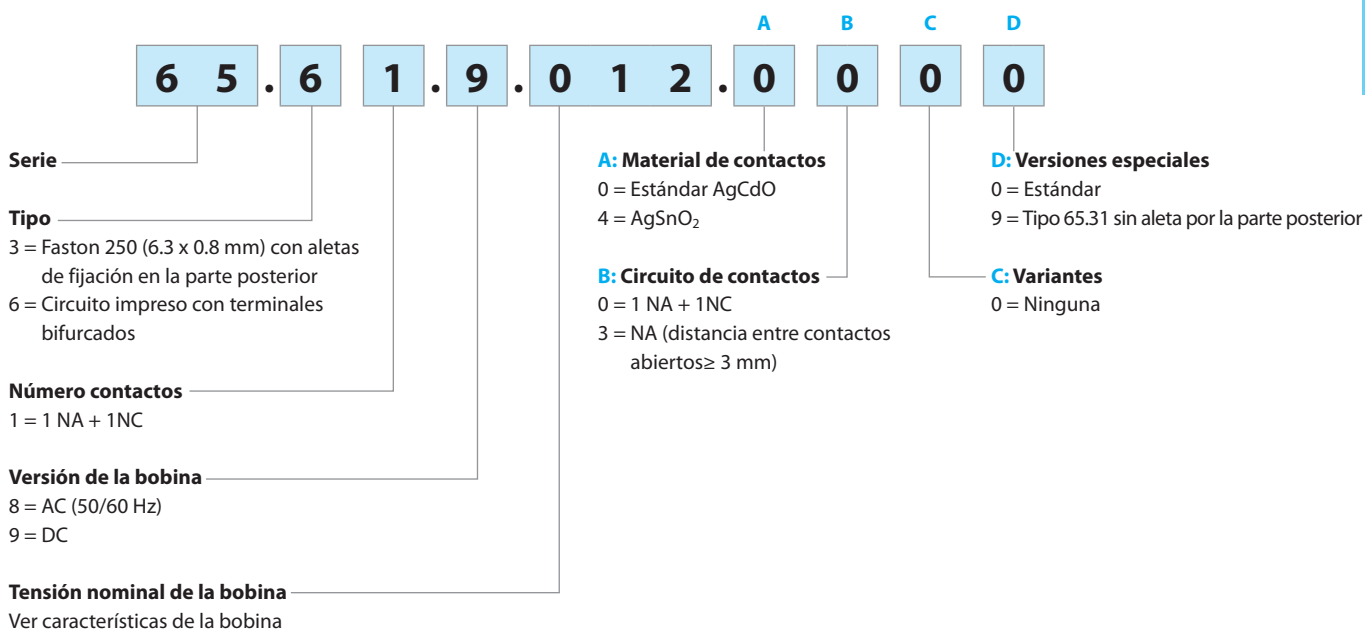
A B C D

6 5 . 6 1 . 9 . 0 1 2 . 0 0 0 0

Serie

Tipo
3 = Faston 250 (6.3 x 0.8 mm) con aletas de fijación en la parte posterior
6 = Circuito impreso con terminales bifurcados

Número contactos
1 = 1 NA + 1NC

Versión de la bobina
8 = AC (50/60 Hz)
9 = DC

Tensión nominal de la bobina
Ver características de la bobina

A: Material de contactos
0 = Estándar AgCdO
4 = $AgSnO_2$

B: Circuito de contactos
0 = 1 NA + 1NC
3 = NA (distancia entre contactos abiertos≥ 3 mm)

D: Versiones especiales
0 = Estándar
9 = Tipo 65.31 sin aleta por la parte posterior

C: Variantes
0 = Ninguna